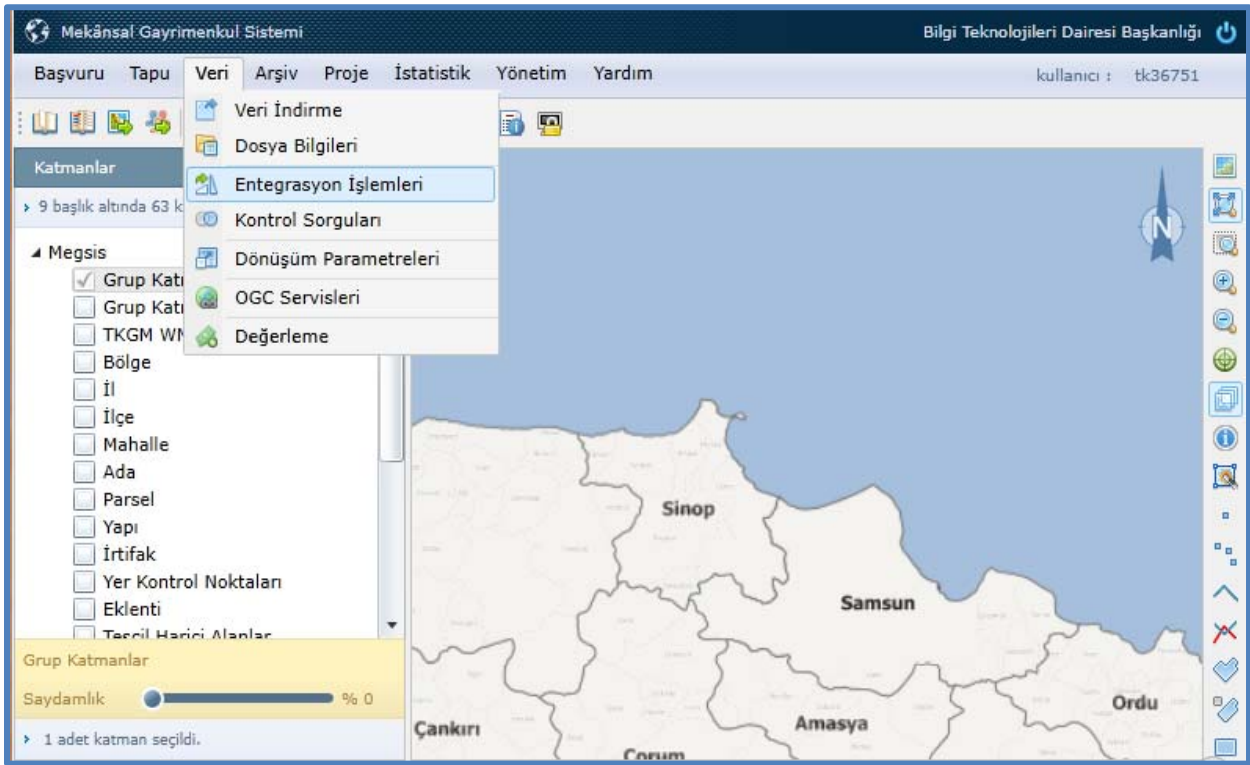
Mekânsal Gayrimenkul Sistemi

Bilgi Teknolojileri Dairesi Başkanlığı

Başvuru Tapu Veri Arşiv Proje İstatistik Yönetim Yardım

kullanıcı : tk36751

Veri İndirme
Dosya Bilgileri
Entegrasyon İşlemleri
Kontrol Sorguları
Dönüşüm Parametreleri
OGC Servisleri
Değerleme

Katmanlar

9 başlık altında 63 k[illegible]

Megsis
Grup Kat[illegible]
Grup Kat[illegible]
TKGM WM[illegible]
Bölge
İl
İlçe
Mahalle
Ada
Parsel
Yapı
İrtifak
Yer Kontrol Noktaları
Eklenti
Tescil Harici Alanlar

Grup Katmanlar

Saydamlık % 0

1 adet katman seçildi.

N

Sinop

Samsun

Ordu

Amasya

Çankırı

Çorum